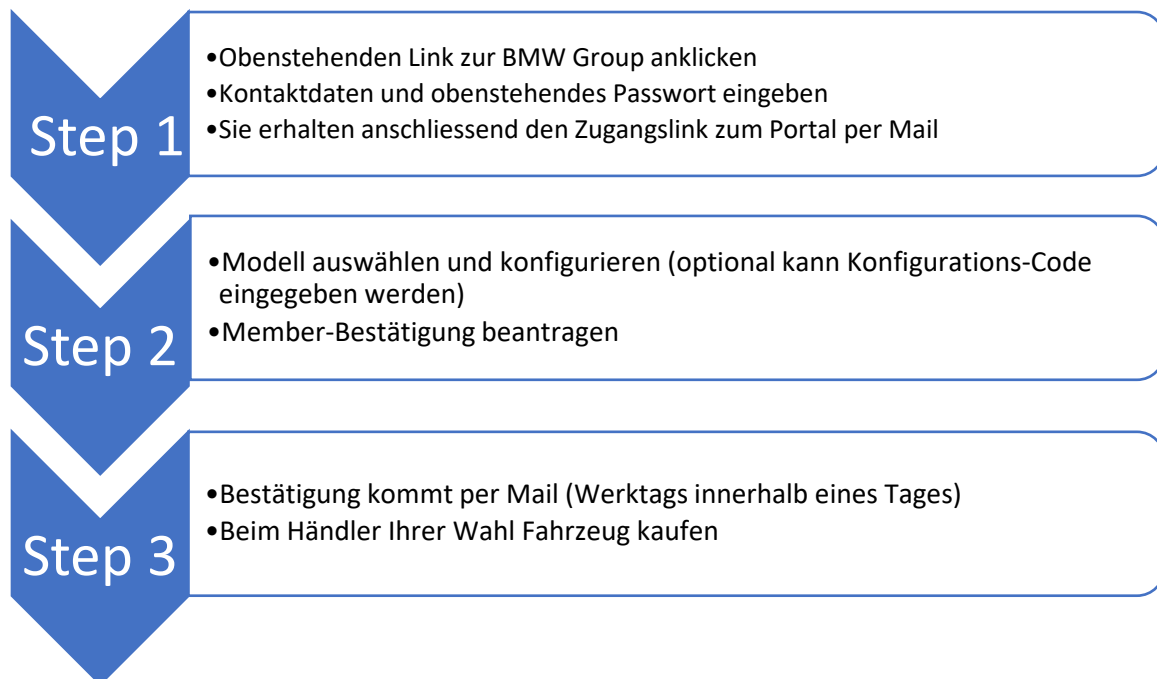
Step 1

•Obenstehenden Link zur BMW Group anklicken
•Kontaktdaten und obenstehendes Passwort eingeben
•Sie erhalten anschliessend den Zugangslink zum Portal per Mail

Step 2

•Modell auswählen und konfigurieren (optional kann Konfigurations-Code eingegeben werden)
•Member-Bestätigung beantragen

Step 3

•Bestätigung kommt per Mail (Werktags innerhalb eines Tages)
•Beim Händler Ihrer Wahl Fahrzeug kaufen